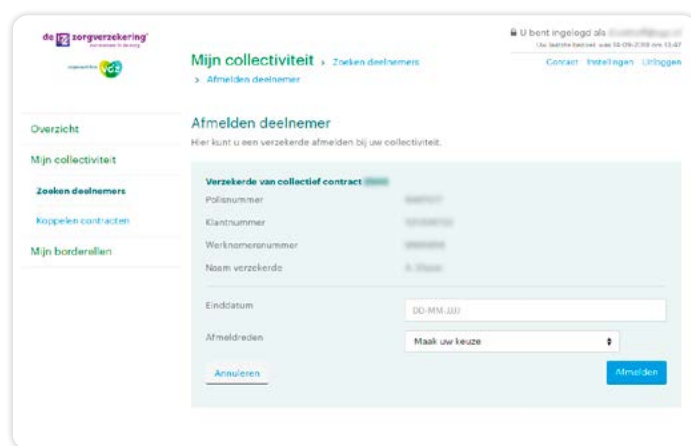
de zorgverzekering

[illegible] vgz

U bent ingelogd als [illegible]
Uw laatste bezoek was 18-09-2018 om 13:47

Mijn collectiviteit > Zoeken deelnemers > Afmelden deelnemer

Contract Instellingen Uitloggen

Overzicht

Mijn collectiviteit

Zoeken deelnemers

Koppelen contracten

Mijn borderellen

Afmelden deelnemer

Hier kunt u een verzekerde afmelden bij uw collectiviteit.

Verzekerde van collectief contract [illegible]

Polisnummer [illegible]

Klantnummer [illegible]

Werknemersnummer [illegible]

Naam verzekerde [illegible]

Einddatum DD-MM-JJJJ

Afmeldreden Maak uw keuze

Annuleren

Afmelden